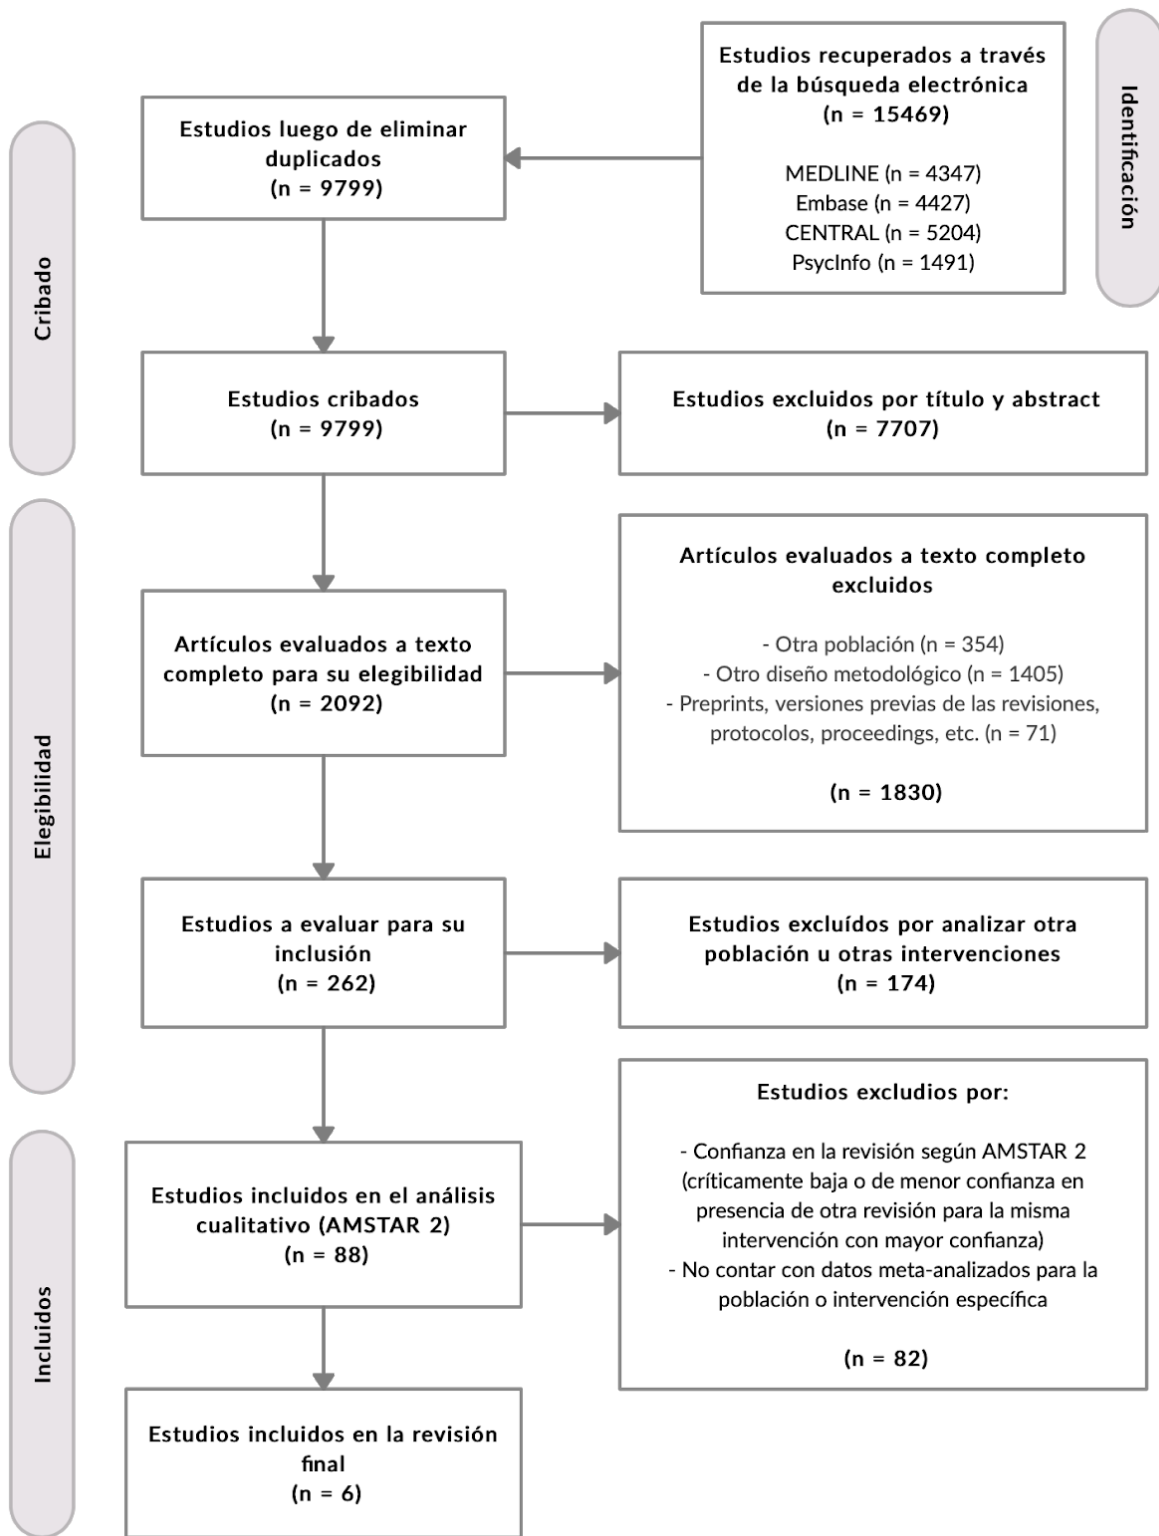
Identificación

Estudios recuperados a través de la búsqueda electrónica
(n = 15469)

MEDLINE (n = 4347)
Embase (n = 4427)
CENTRAL (n = 5204)
PsycInfo (n = 1491)

Estudios luego de eliminar duplicados
(n = 9799)

Cribado

Estudios cribados
(n = 9799)

Estudios excluidos por título y abstract
(n = 7707)

Elegibilidad

Artículos evaluados a texto completo para su elegibilidad
(n = 2092)

Artículos evaluados a texto completo excluidos

- Otra población (n = 354)
- Otro diseño metodológico (n = 1405)
- Preprints, versiones previas de las revisiones, protocolos, proceedings, etc. (n = 71)

(n = 1830)

Estudios a evaluar para su inclusión
(n = 262)

Estudios excluídos por analizar otra población u otras intervenciones
(n = 174)

Incluidos

Estudios incluidos en el análisis cualitativo (AMSTAR 2)
(n = 88)

Estudios excluidos por:

- Confianza en la revisión según AMSTAR 2 (críticamente baja o de menor confianza en presencia de otra revisión para la misma intervención con mayor confianza)
- No contar con datos meta-analizados para la población o intervención específica

(n = 82)

Estudios incluidos en la revisión final
(n = 6)